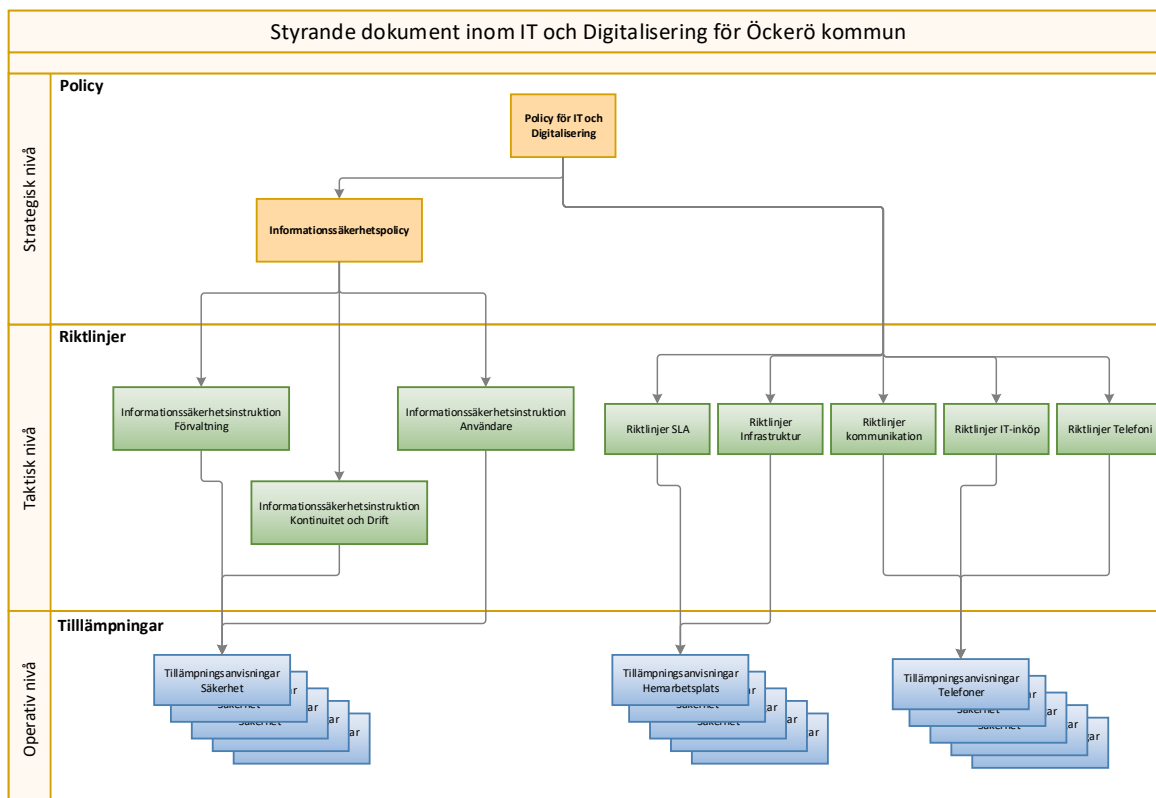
Styrande dokument inom IT och Digitalisering för Öckerö kommun

Strategisk nivå

Policy

Policy för IT och Digitalisering

Informationssäkerhetspolicy

Taktisk nivå

Riktlinjer

Informationssäkerhetsinstruktion Förvaltning

Informationssäkerhetsinstruktion Användare

Informationssäkerhetsinstruktion Kontinuitet och Drift

Riktlinjer SLA

Riktlinjer Infrastruktur

Riktlinjer kommunikation

Riktlinjer IT-inköp

Riktlinjer Telefoni

Operativ nivå

Tilllämpningar

Tillämpningsanvisningar Säkerhet

Tillämpningsanvisningar Hemarbetsplats

Tillämpningsanvisningar Telefoner